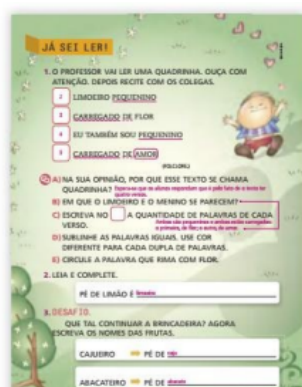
JÁ SEI LER!

1. O PROFESSOR VAI LER UMA QUADRINHA. OUÇA COM ATENÇÃO. DEPOIS RECITE COM OS COLEGAS.

2 LIMOEIRO PEQUENINO

3 CARREGADO DE FLOR

4 EU TAMBÉM SOU PEQUENINO

3 CARREGADO DE AMOR

(FOLCLORE)

A) NA SUA OPINIÃO, POR QUE ESSE TEXTO SE CHAMA QUADRINHA? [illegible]

B) EM QUE O LIMOEIRO E O MENINO SE PARECEM? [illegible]

C) ESCREVA NO ☐ A QUANTIDADE DE PALAVRAS DE CADA VERSO.

D) SUBLINHE AS PALAVRAS IGUAIS. USE COR DIFERENTE PARA CADA DUPLA DE PALAVRAS.

E) CIRCULE A PALAVRA QUE RIMA COM FLOR.

2. LEIA E COMPLETE.

PÉ DE LIMÃO É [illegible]

3. DESAFIO.

QUE TAL CONTINUAR A BRINCADEIRA? AGORA, ESCREVA OS NOMES DAS FRUTAS.

CAJUEIRO → PÉ DE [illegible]

ABACATEIRO → PÉ DE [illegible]